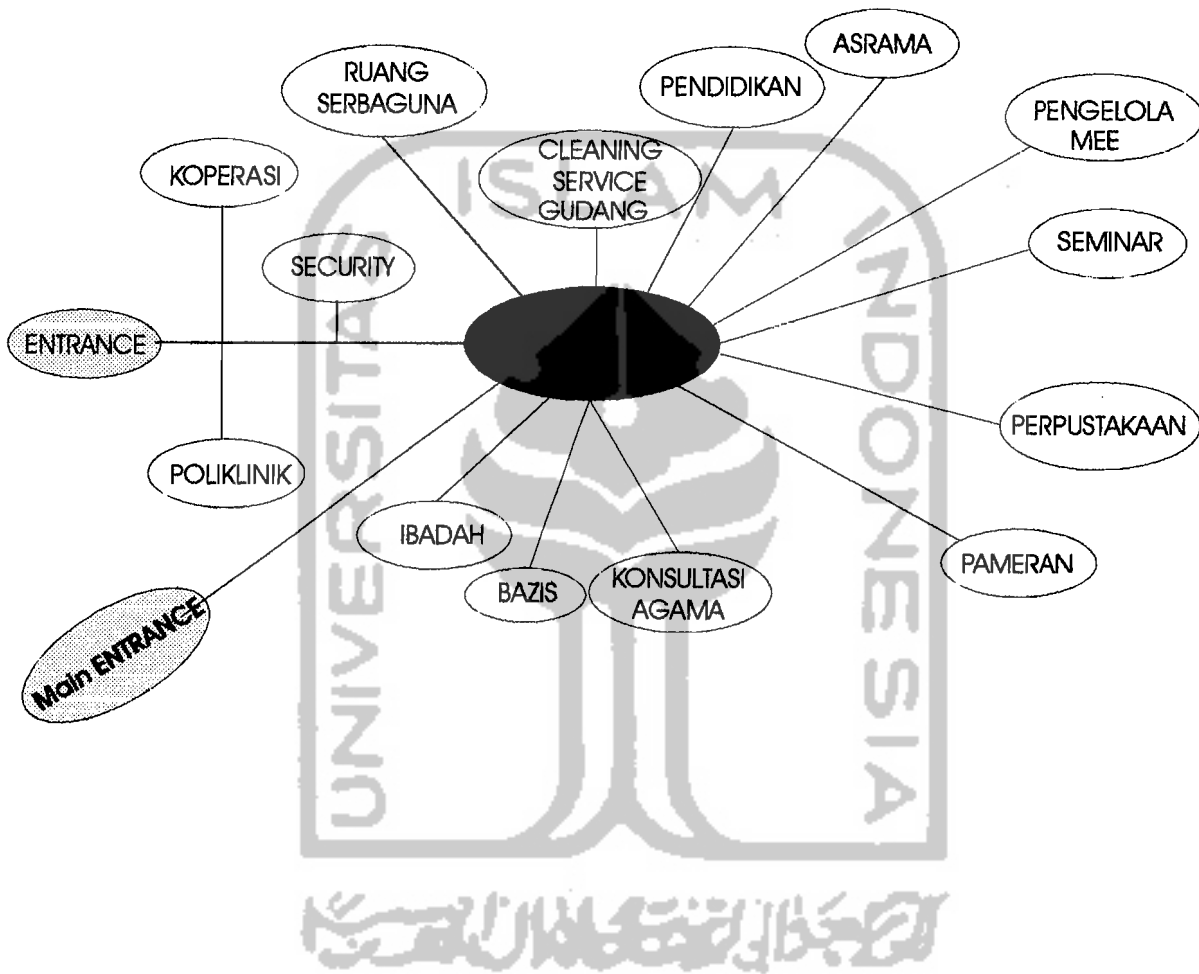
RUANG SERBAGUNA

ASRAMA

PENDIDIKAN

PENGELOLA MEE

KOPERASI

CLEANING SERVICE GUDANG

SEMINAR

SECURITY

ENTRANCE

PERPUSTAKAAN

POLIKLINIK

IBADAH

PAMERAN

BAZIS

KONSULTASI AGAMA

Main ENTRANCE

UNIVERSITAS ISLAM INDONESIA